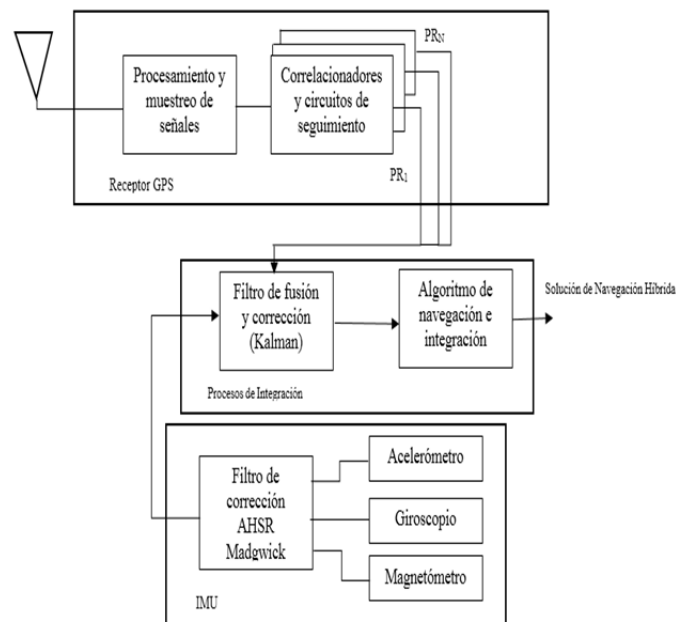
Procesamiento y muestreo de señales

Correlacionadores y circuitos de seguimiento

$PR_N$

$PR_1$

Receptor GPS

Filtro de fusión y corrección (Kalman)

Algoritmo de navegación e integración

Solución de Navegación Híbrida

Procesos de Integración

Filtro de corrección AHSR Madgwick

Acelerómetro

Giroscopio

Magnetómetro

IMU